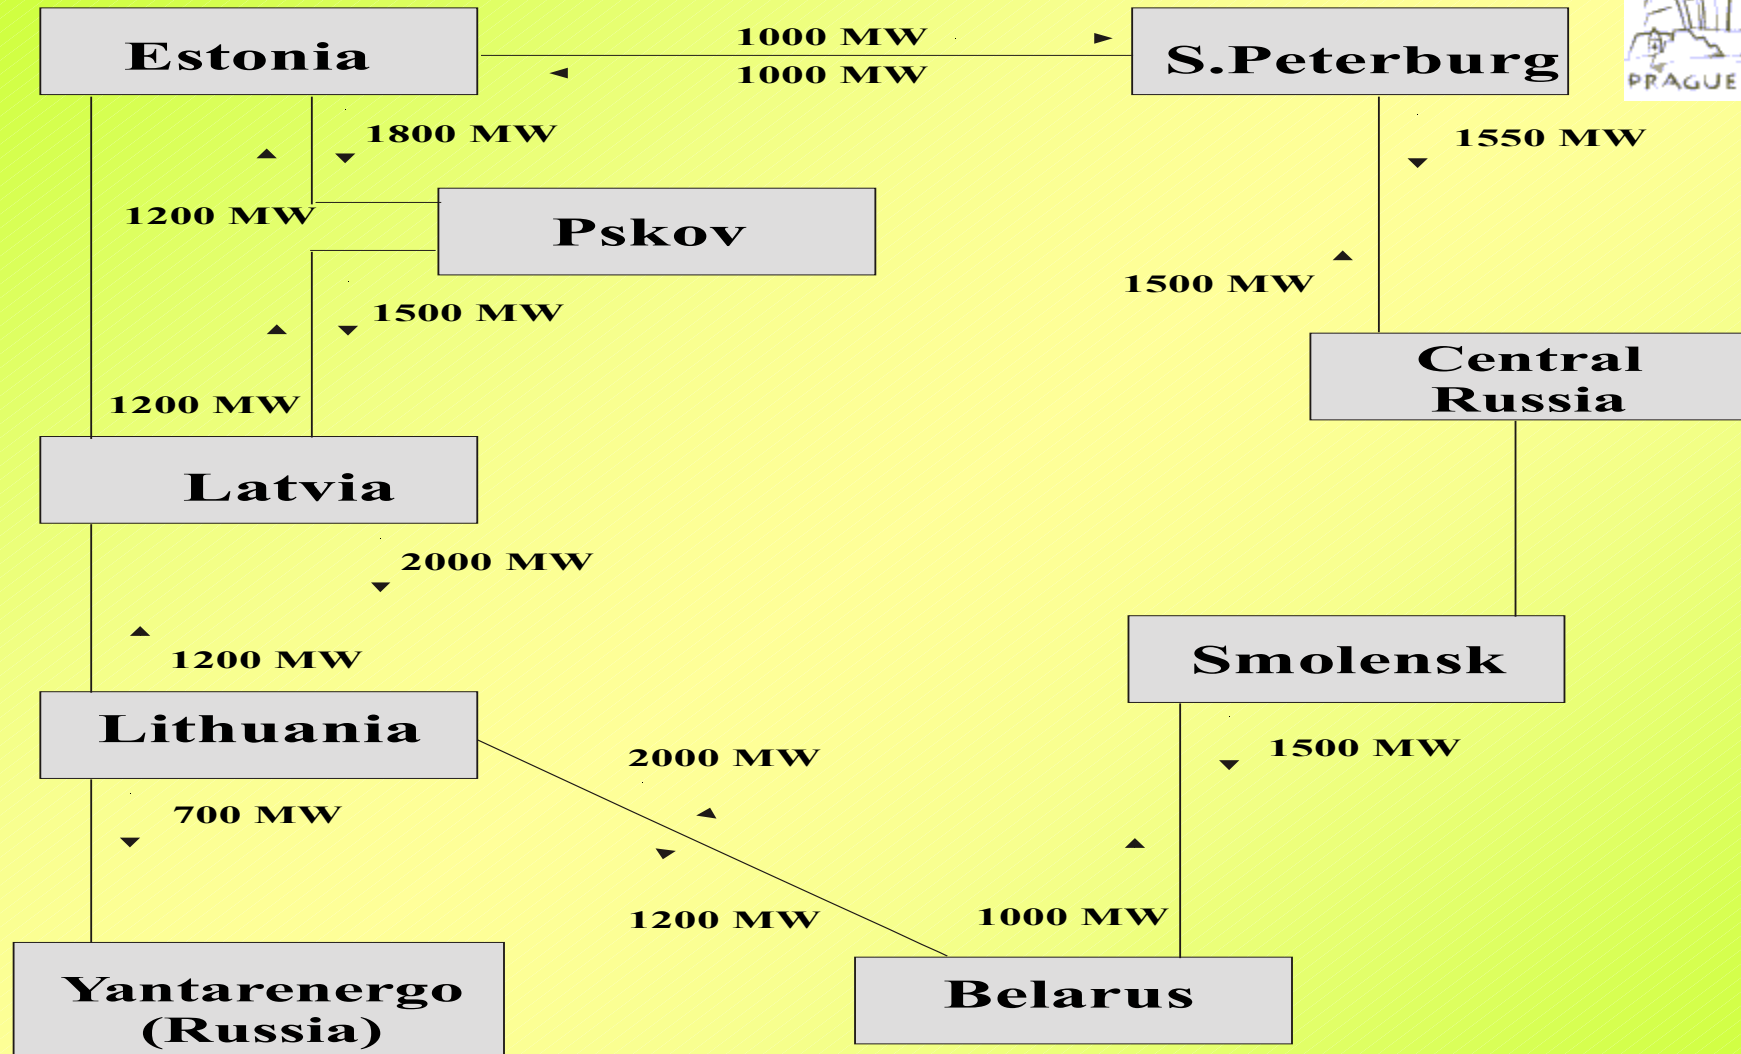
Estonia

1000 MW
1000 MW

S.Peterburg

PRAGUE

1800 MW

1200 MW

Pskov

1550 MW

1500 MW

1500 MW

1200 MW

Central Russia

Latvia

2000 MW

1200 MW

Smolensk

Lithuania

2000 MW

1500 MW

700 MW

1200 MW

1000 MW

Yantarenergo (Russia)

Belarus